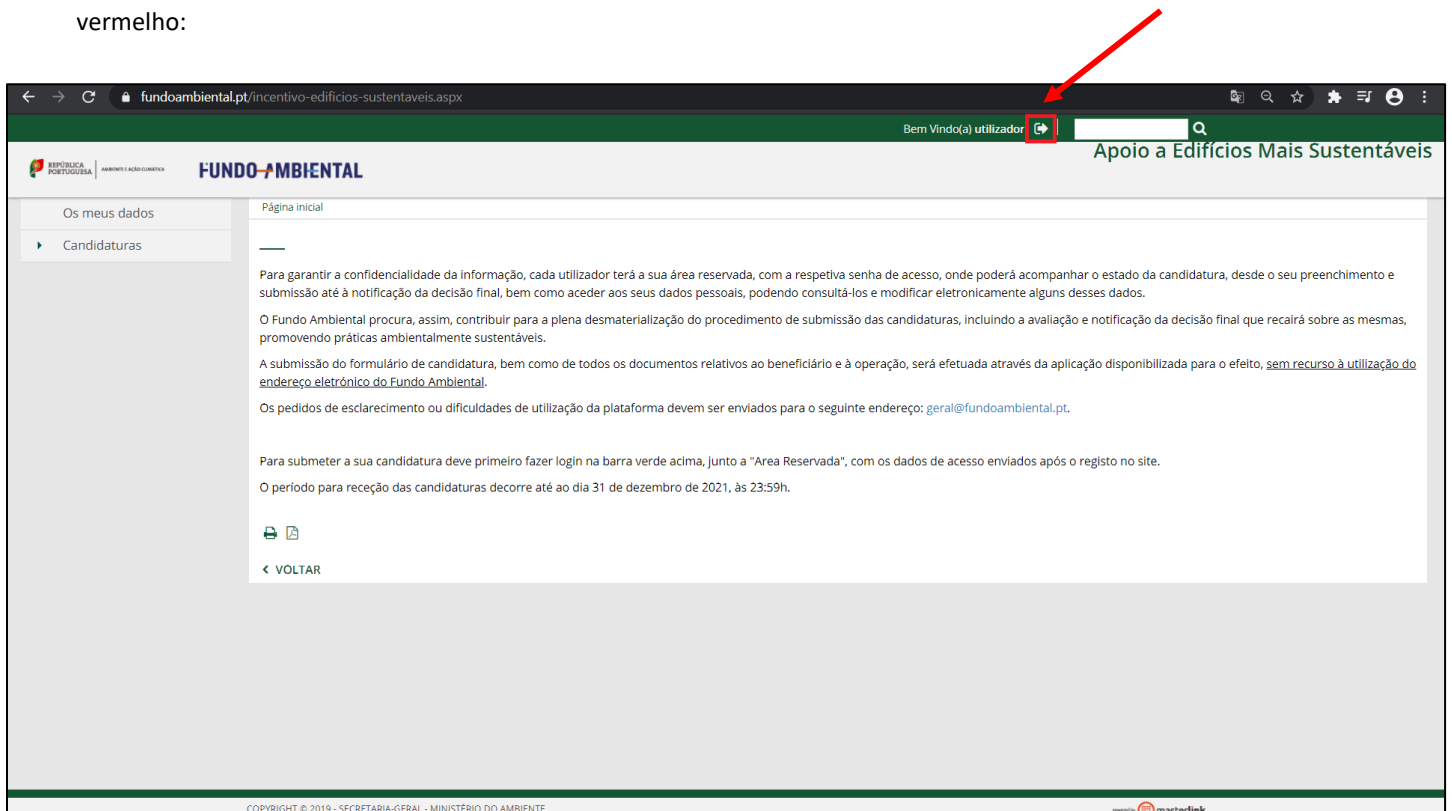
vermelho:

fundoambiental.pt/incentivo-edificios-sustentaveis.aspx

Bem Vindo(a) utilizador

REPÚBLICA PORTUGUESA | AMBIENTE E AÇÃO CLIMÁTICA

FUNDO AMBIENTAL

Apoio a Edifícios Mais Sustentáveis

Os meus dados

Candidaturas

Página inicial

Para garantir a confidencialidade da informação, cada utilizador terá a sua área reservada, com a respetiva senha de acesso, onde poderá acompanhar o estado da candidatura, desde o seu preenchimento e submissão até à notificação da decisão final, bem como aceder aos seus dados pessoais, podendo consultá-los e modificar eletronicamente alguns desses dados.

O Fundo Ambiental procura, assim, contribuir para a plena desmaterialização do procedimento de submissão das candidaturas, incluindo a avaliação e notificação da decisão final que recairá sobre as mesmas, promovendo práticas ambientalmente sustentáveis.

A submissão do formulário de candidatura, bem como de todos os documentos relativos ao beneficiário e à operação, será efetuada através da aplicação disponibilizada para o efeito, sem recurso à utilização do endereço eletrónico do Fundo Ambiental.

Os pedidos de esclarecimento ou dificuldades de utilização da plataforma devem ser enviados para o seguinte endereço: geral@fundoambiental.pt.

Para submeter a sua candidatura deve primeiro fazer login na barra verde acima, junto a "Area Reservada", com os dados de acesso enviados após o registo no site.

O período para receção das candidaturas decorre até ao dia 31 de dezembro de 2021, às 23:59h.

VOLTAR

COPYRIGHT © 2019 - SECRETARIA-GERAL - MINISTÉRIO DO AMBIENTE

masterlink